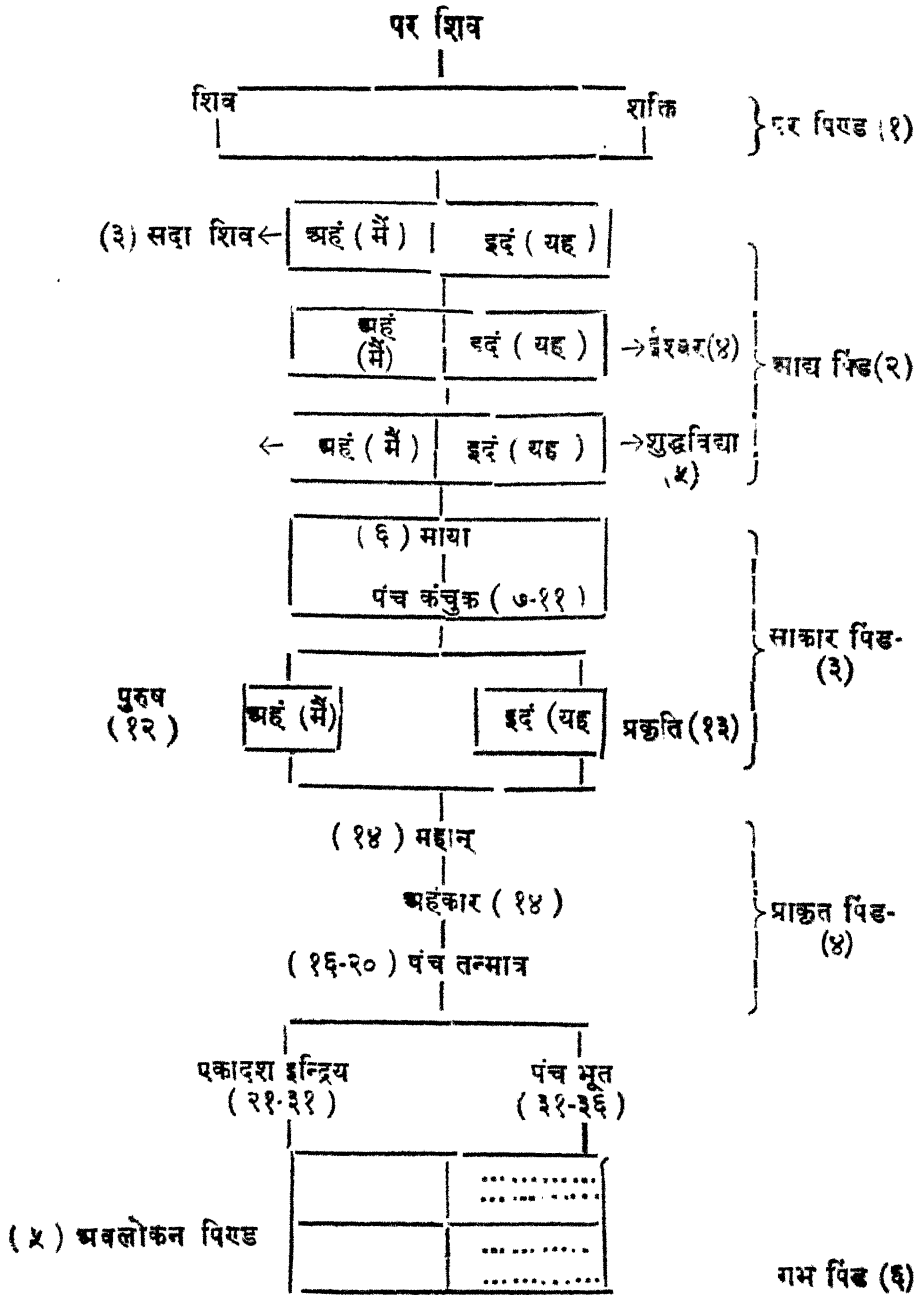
पर शिव

शिव

शक्ति

} पर पिण्ड (१)

(३) सदा शिव ← अहं ( मैं ) इदं ( यह )

अहं (मैं) इदं ( यह ) → ईश्वर(४)

आद्य पिंड(२)

← अहं ( मैं ) इदं ( यह ) → शुद्धविद्या (५)

( ६ ) माया

पंच कंचुक ( ७-११ )

साकार पिंड- (३)

पुरुष ( १२ ) अहं (मैं)

इदं (यह प्रकृति (१३)

( १४ ) महान्

अहंकार ( १४ )

प्राकृत पिंड- (४)

( १६-२० ) पंच तन्मात्र

एकादश इन्द्रिय ( २१-३१ )

पंच भूत ( ३१-३६ )

( ५ ) अवलोकन पिण्ड

गर्भ पिंड (६)